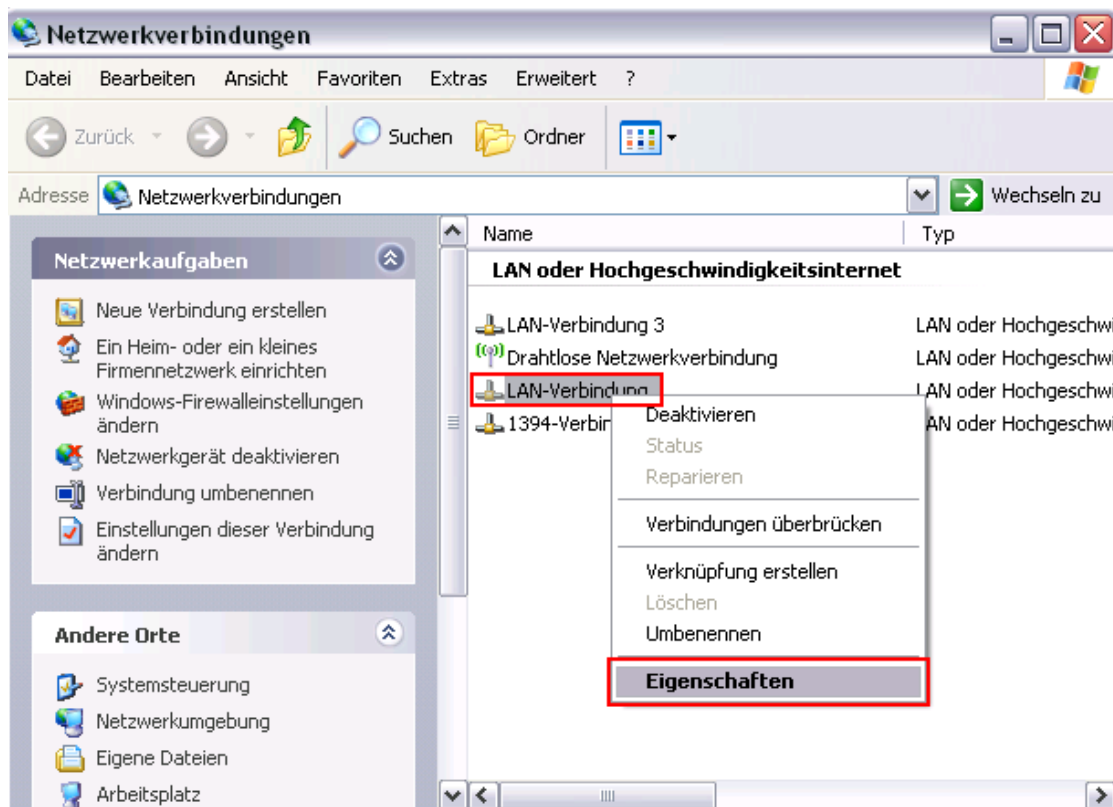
Netzwerkverbindungen

Datei Bearbeiten Ansicht Favoriten Extras Erweitert ?

Zurück Suchen Ordner

Adresse Netzwerkverbindungen Wechseln zu

Netzwerkaufgaben

Neue Verbindung erstellen
Ein Heim- oder ein kleines Firmennetzwerk einrichten
Windows-Firewalleinstellungen ändern
Netzwerkgerät deaktivieren
Verbindung umbenennen
Einstellungen dieser Verbindung ändern

Andere Orte

Systemsteuerung
Netzwerkumgebung
Eigene Dateien
Arbeitsplatz

| Name | Typ |
|---|---|
| LAN oder Hochgeschwindigkeitsinternet | |
| LAN-Verbindung 3 | LAN oder Hochgeschwi |
| Drahtlose Netzwerkverbindung | LAN oder Hochgeschwi |
| LAN-Verbindung | LAN oder Hochgeschwi |
| 1394-Verbin | LAN oder Hochgeschwi |

Deaktivieren
Status
Reparieren
Verbindungen überbrücken
Verknüpfung erstellen
Löschen
Umbenennen
Eigenschaften